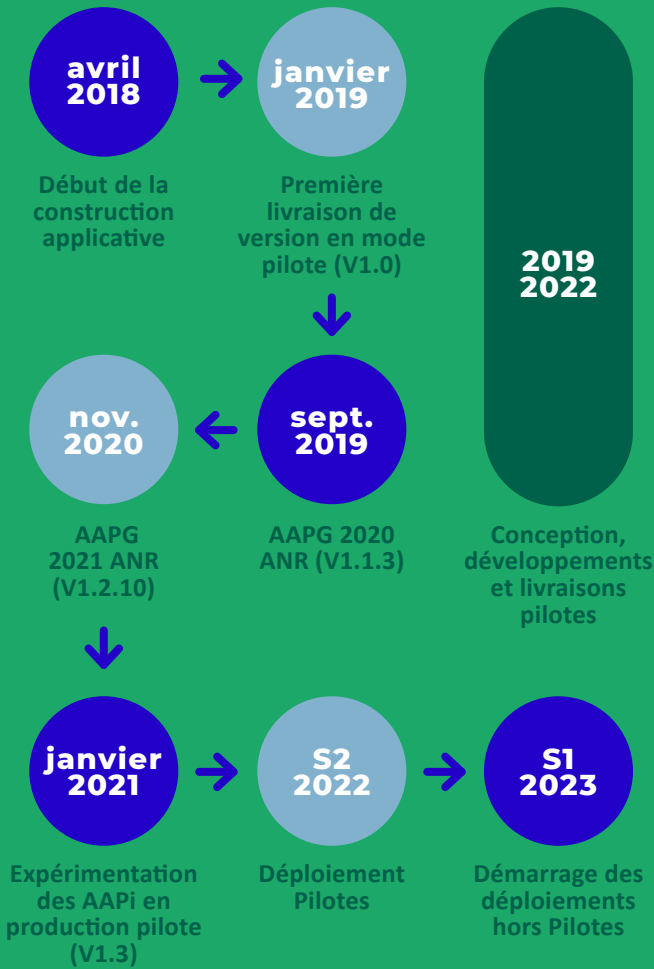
avril 2018

Début de la construction applicative

janvier 2019

Première livraison de version en mode pilote (V1.0)

2019 2022

Conception, développements et livraisons pilotes

sept. 2019

AAPG 2020 ANR (V1.1.3)

nov. 2020

AAPG 2021 ANR (V1.2.10)

janvier 2021

Expérimentation des AAPi en production pilote (V1.3)

S2 2022

Déploiement Pilotes

S1 2023

Démarrage des déploiements hors Pilotes